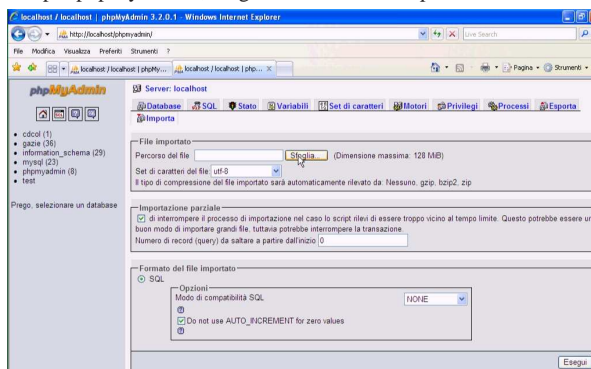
localhost / localhost | phpMyAdmin 3.2.0.1 - Windows Internet Explorer

http://localhost/phpmyadmin/

Live Search

File Modifica Visualizza Preferiti Strumenti ?

localhost / localhost | phpMy... localhost / localhost | php... ×

Pagina Strumenti

phpMyAdmin

cdcol (1)
gazie (36)
information_schema (29)
mysql (23)
phpmyadmin (8)
test

Prego, selezionare un database

Server: localhost

Database SQL Stato Variabili Set di caratteri Motori Privilegi Processi Esporta Importa

File importato

Percorso del file Sfoglia... (Dimensione massima: 128 MiB)

Set di caratteri del file: utf-8

Il tipo di compressione del file importato sarà automaticamente rilevato da: Nessuno, gzip, bzip2, zip

Importazione parziale

di interrompere il processo di importazione nel caso lo script rilevi di essere troppo vicino al tempo limite. Questo potrebbe essere un buon modo di importare grandi file, tuttavia potrebbe interrompere la transazione.

Numero di record (query) da saltare a partire dall'inizio 0

Formato del file importato

SQL

Opzioni

Modo di compatibilità SQL NONE

Do not use AUTO_INCREMENT for zero values

Esegui